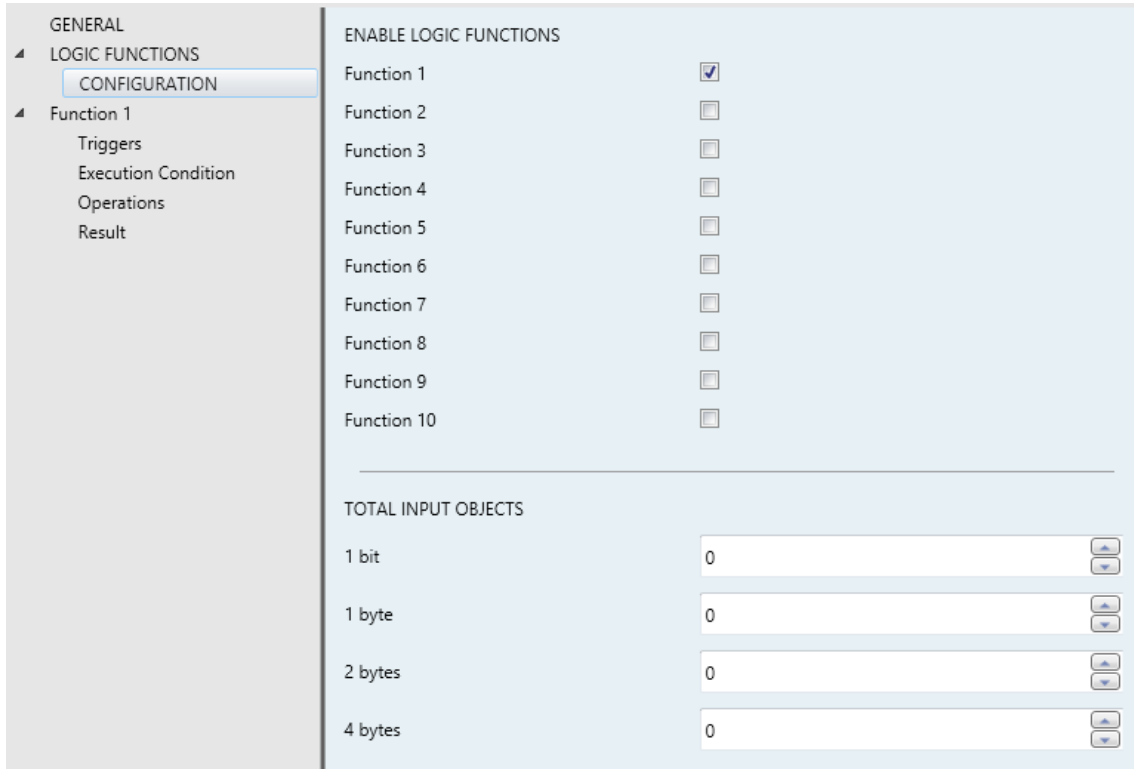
GENERAL
LOGIC FUNCTIONS
CONFIGURATION
Function 1
Triggers
Execution Condition
Operations
Result

ENABLE LOGIC FUNCTIONS
Function 1
Function 2
Function 3
Function 4
Function 5
Function 6
Function 7
Function 8
Function 9
Function 10

TOTAL INPUT OBJECTS
1 bit 0
1 byte 0
2 bytes 0
4 bytes 0